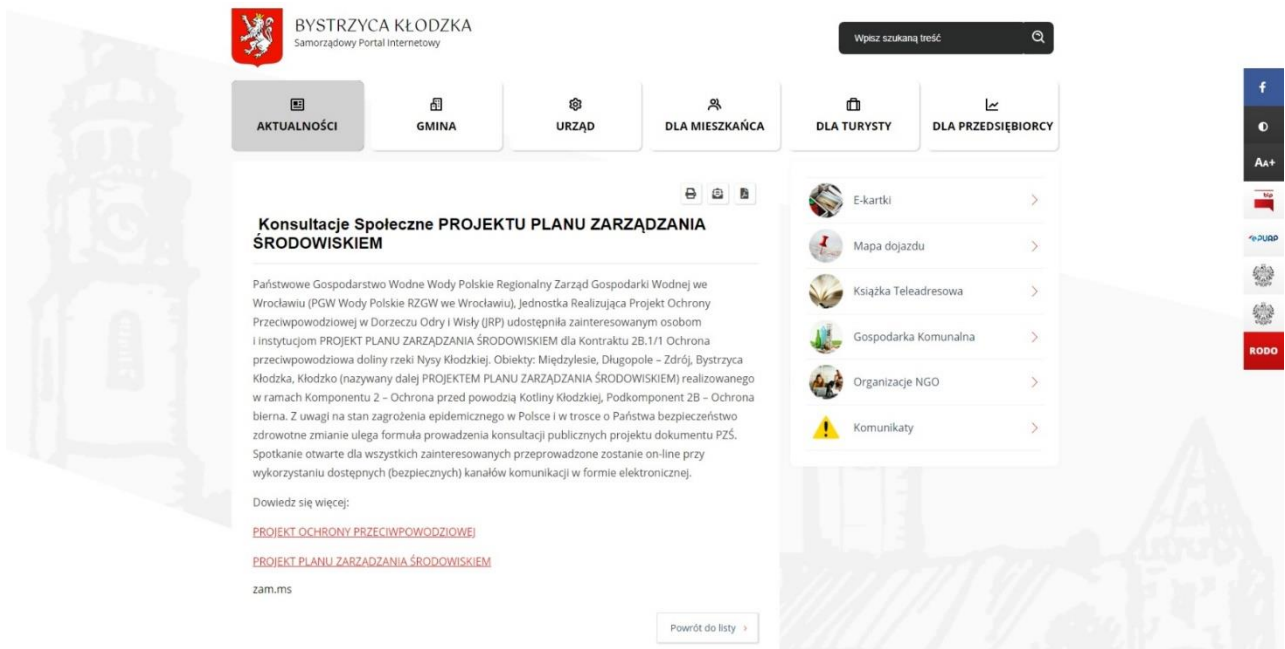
BYSTRZYCA KŁODZKA
Samorządowy Portal Internetowy

Wpisz szukaną treść

AKTUALNOŚCI
GMINA
URZĄD
DLA MIESZKAŃCA
DLA TURYSTY
DLA PRZEDSIĘBIORCY

Konsultacje Społeczne PROJEKTU PLANU ZARZĄDZANIA ŚRODOWISKIEM

Państwowe Gospodarstwo Wodne Wody Polskie Regionalny Zarząd Gospodarki Wodnej we Wrocławiu (PGW Wody Polskie RZGW we Wrocławiu), Jednostka Realizująca Projekt Ochrony Przeciwpowodziowej w Dorzeczu Odry i Wisły (JRP) udostępnia zainteresowanym osobom i instytucjom PROJEKT PLANU ZARZĄDZANIA ŚRODOWISKIEM dla Kontraktu 2B.1/1 Ochrona przeciwpowodziowa doliny rzeki Nysy Kłodzkiej. Obiekty: Międzylesie, Długopole – Zdrój, Bystrzyca Kłodzka, Kłodzko (nazywany dalej PROJEKTEM PLANU ZARZĄDZANIA ŚRODOWISKIEM) realizowanego w ramach Komponentu 2 – Ochrona przed powodzią Kotliny Kłodzkiej, Podkomponent 2B – Ochrona bierna. Z uwagi na stan zagrożenia epidemicznego w Polsce i w trosce o Państwa bezpieczeństwo zdrowotne zmianie ulega formuła prowadzenia konsultacji publicznych projektu dokumentu PZŚ. Spotkanie otwarte dla wszystkich zainteresowanych przeprowadzone zostanie on-line przy wykorzystaniu dostępnych (bezpiecznych) kanałów komunikacji w formie elektronicznej.

Dowiedz się więcej:

PROJEKT OCHRONY PRZECIWPOWODZIOWEJ

PROJEKT PLANU ZARZĄDZANIA ŚRODOWISKIEM

zam.ms

Powrót do listy

E-kartki
Mapa dojazdu
Książka Teleadresowa
Gospodarka Komunalna
Organizacje NGO
Komunikaty

f
Aa+
ePUAP
RODO